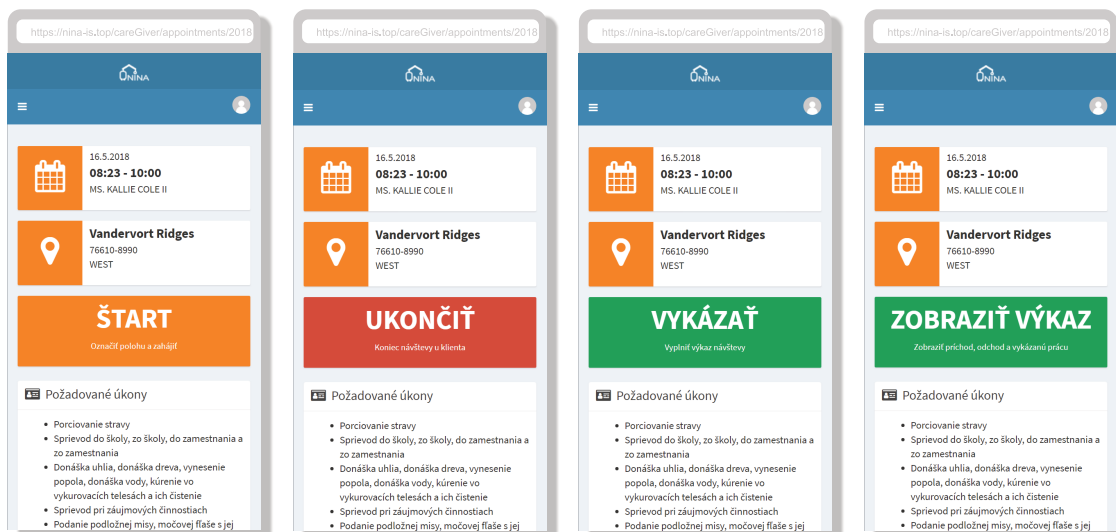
https://nina-is.top/careGiver/appointments/2018

NINA

16.5.2018
08:23 - 10:00
MS. KALLIE COLE II

Vandervort Ridges
76610-8990
WEST

ŠTART
Označiť polohu a zahájiť

Požadované úkony

- Porciovanie stravy
- Sprievod do školy, zo školy, do zamestnania a zo zamestnania
- Donáška uhlia, donáška dreva, vynesenie popola, donáška vody, kúrenie vo vykurovacích telesách a ich čistenie
- Sprievod pri záujmových činnostiach
- Podanie podložnej misy, močovej fľaše s jej

https://nina-is.top/careGiver/appointments/2018

NINA

16.5.2018
08:23 - 10:00
MS. KALLIE COLE II

Vandervort Ridges
76610-8990
WEST

UKONČIŤ
Koniec návštevy u klienta

Požadované úkony

- Porciovanie stravy
- Sprievod do školy, zo školy, do zamestnania a zo zamestnania
- Donáška uhlia, donáška dreva, vynesenie popola, donáška vody, kúrenie vo vykurovacích telesách a ich čistenie
- Sprievod pri záujmových činnostiach
- Podanie podložnej misy, močovej fľaše s jej

https://nina-is.top/careGiver/appointments/2018

NINA

16.5.2018
08:23 - 10:00
MS. KALLIE COLE II

Vandervort Ridges
76610-8990
WEST

VYKÁZAŤ
Vyplniť výkaz návštevy

Požadované úkony

- Porciovanie stravy
- Sprievod do školy, zo školy, do zamestnania a zo zamestnania
- Donáška uhlia, donáška dreva, vynesenie popola, donáška vody, kúrenie vo vykurovacích telesách a ich čistenie
- Sprievod pri záujmových činnostiach
- Podanie podložnej misy, močovej fľaše s jej

https://nina-is.top/careGiver/appointments/2018

NINA

16.5.2018
08:23 - 10:00
MS. KALLIE COLE II

Vandervort Ridges
76610-8990
WEST

ZOBRAZIŤ VÝKAZ
Zobraziť príchod, odchod a vykázanú prácu

Požadované úkony

- Porciovanie stravy
- Sprievod do školy, zo školy, do zamestnania a zo zamestnania
- Donáška uhlia, donáška dreva, vynesenie popola, donáška vody, kúrenie vo vykurovacích telesách a ich čistenie
- Sprievod pri záujmových činnostiach
- Podanie podložnej misy, močovej fľaše s jej